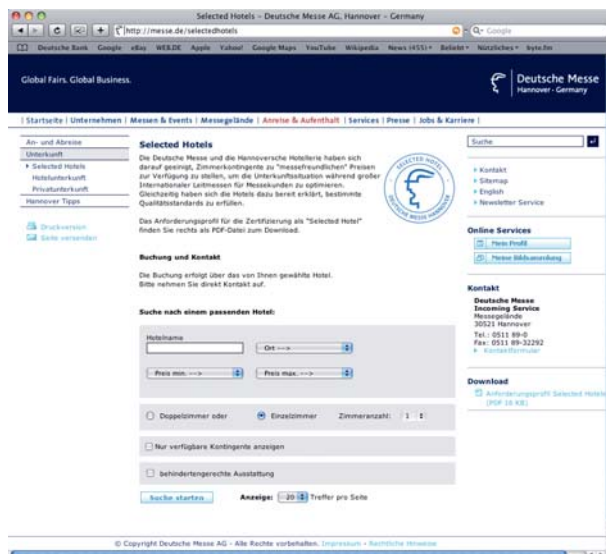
Selected Hotels - Deutsche Messe AG, Hannover - Germany

http://messe.de/selectedhotels

Q- Google

Deutsche Bank Google eBay WEB.DE Apple Yahoo! Google Maps YouTube Wikipedia News (455) Beliebt Nützliches byte.fm

Global Fairs. Global Business.

Deutsche Messe
Hannover - Germany

| Startseite | Unternehmen | Messen & Events | Messegelände | Anreise & Aufenthalt | Services | Presse | Jobs & Karriere |

An- und Abreise
Unterkunft
Selected Hotels
Hotelunterkunft
Privatunterkunft
Hannover Tipps

Druckversion
Seite versenden

**Selected Hotels**

Die Deutsche Messe und die Hannoversche Hotellerie haben sich darauf geeinigt, Zimmerkontingente zu "messefreundlichen" Preisen zur Verfügung zu stellen, um die Unterkunftssituation während großer Internationaler Leitmessen für Messekunden zu optimieren. Gleichzeitig haben sich die Hotels dazu bereit erklärt, bestimmte Qualitätsstandards zu erfüllen.

SELECTED HOTEL DEUTSCHE MESSE HANNOVER

Das Anforderungsprofil für die Zertifizierung als "Selected Hotel" finden Sie rechts als PDF-Datei zum Download.

**Buchung und Kontakt**

Die Buchung erfolgt über das von Ihnen gewählte Hotel. Bitte nehmen Sie direkt Kontakt auf.

**Suche nach einem passenden Hotel:**

Hotelname

Ort --->

Preis min. --->

Preis max. --->

Doppelzimmer oder Einzelzimmer Zimmeranzahl: 1

Nur verfügbare Kontingente anzeigen

behindertengerechte Ausstattung

Suche starten

Anzeige: 20 Treffer pro Seite

Suche

Kontakt
Sitemap
English
Newsletter Service

**Online Services**
Mein Profil
Meine Bildanmeldung

**Kontakt**
**Deutsche Messe Incoming Service**
Messegelände
30521 Hannover
Tel.: 0511 89-0
Fax: 0511 89-32292
Kontaktformular

**Download**
Anforderungsprofil Selected Hotels (PDF 38 KB)

© Copyright Deutsche Messe AG - Alle Rechte vorbehalten. Impressum - Rechtliche Hinweise